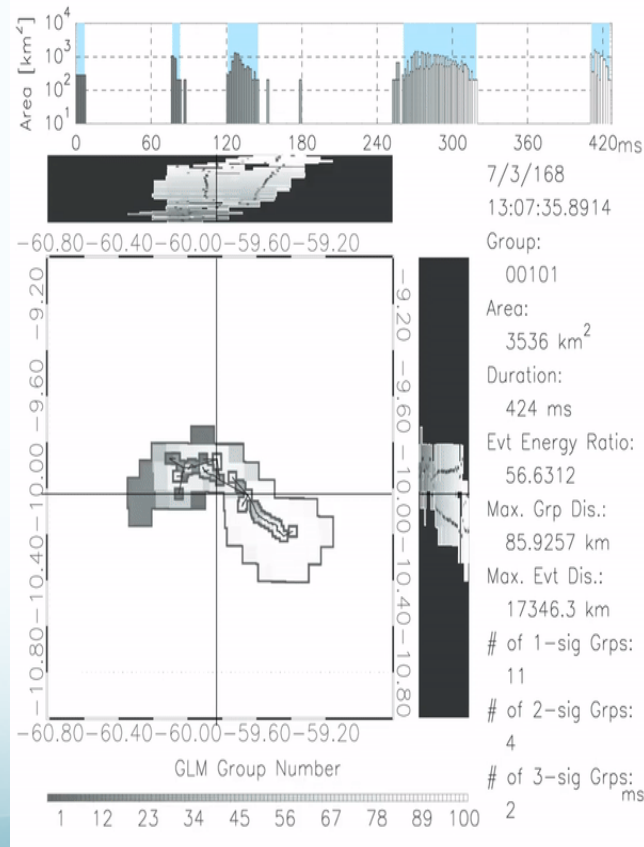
Area [km$^2$]
$10^4$
$10^3$
$10^2$
$10^1$
0 60 120 180 240 300 360 420ms

7/3/168
13:07:35.8914
Group:
00101
Area:
3536 km$^2$
Duration:
424 ms
Evt Energy Ratio:
56.6312
Max. Grp Dis.:
85.9257 km
Max. Evt Dis.:
17346.3 km
# of 1-sig Grps:
11
# of 2-sig Grps:
4
# of 3-sig Grps:
2
ms

-60.80 -60.40 -60.00 -59.60 -59.20
-9.20 -9.60 -10.00 -10.40 -10.80
-9.20 -9.60 -10.00 -10.40 -10.80
-60.80 -60.40 -60.00 -59.60 -59.20

GLM Group Number
1 12 23 34 45 56 67 78 89 100